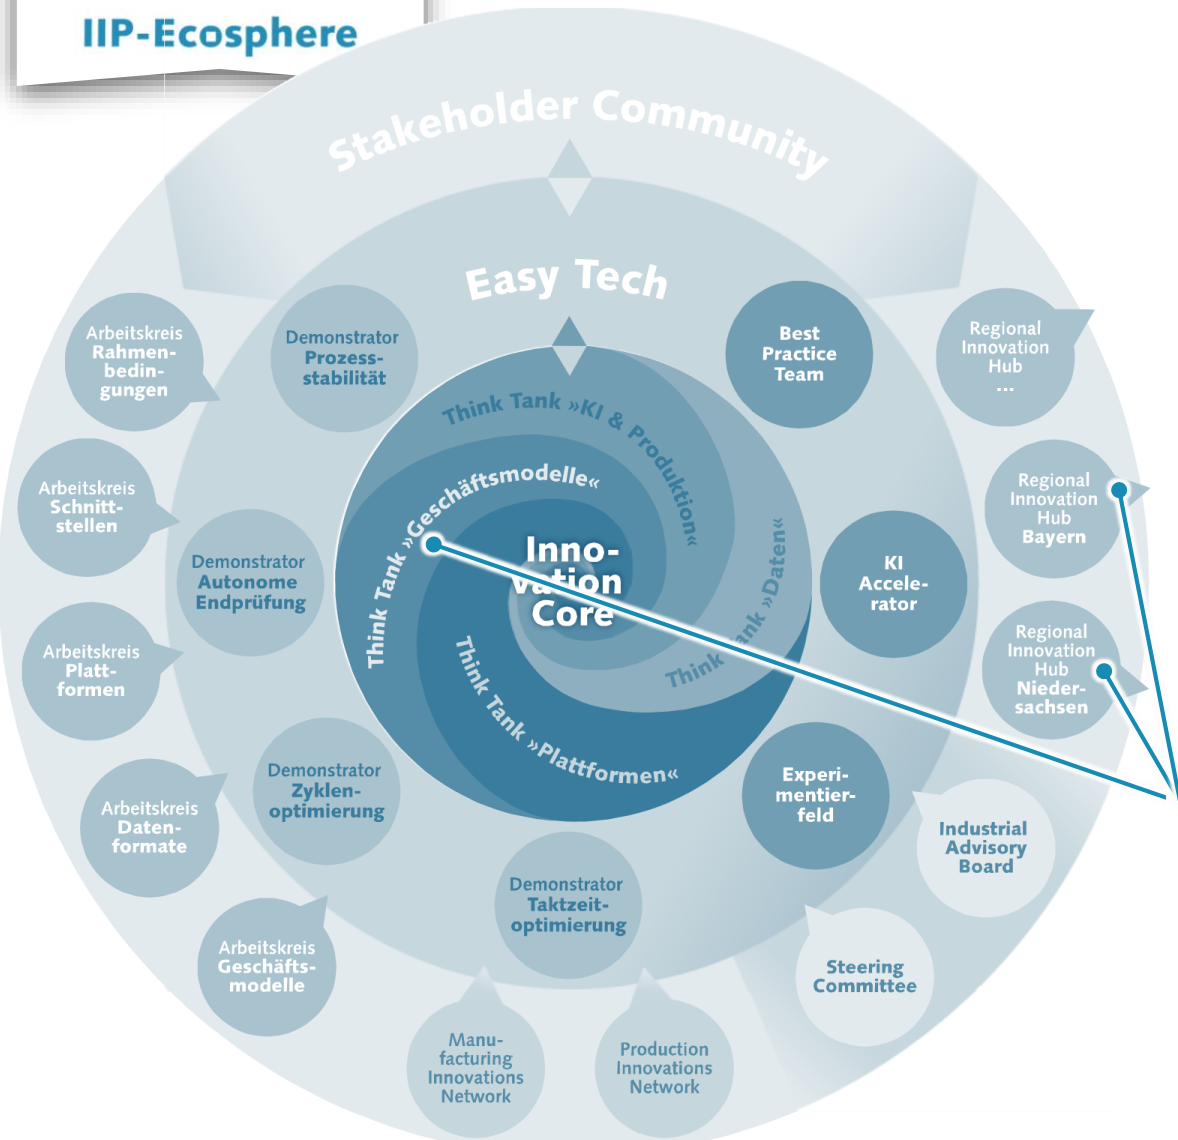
IIP-Ecosphere

Stakeholder Community

Easy Tech

Arbeitskreis Rahmenbedingungen

Demonstrator Prozessstabilität

Best Practice Team

Regional Innovation Hub ...

Arbeitskreis Schnittstellen

Regional Innovation Hub Bayern

Demonstrator Autonome Endprüfung

Think Tank »KI & Produktion«

Think Tank »Geschäftsmodelle«

Innovation Core

Think Tank »Daten«

Think Tank »Plattformen«

KI Accelerator

Regional Innovation Hub Niedersachsen

Arbeitskreis Plattformen

Demonstrator Zyklenoptimierung

Experimentierfeld

Industrial Advisory Board

Arbeitskreis Datenformate

Demonstrator Taktzeitoptimierung

Steering Committee

Arbeitskreis Geschäftsmodelle

Manufacturing Innovations Network

Production Innovations Network